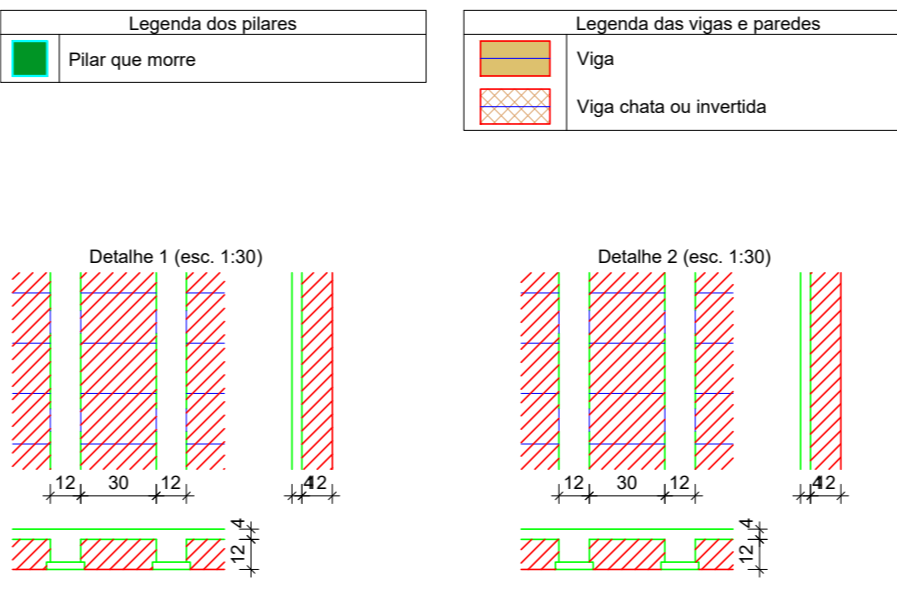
| Legenda dos pilares | |
|---|---|
| | Pilar que morre |

| Legenda das vigas e paredes | |
|---|---|
| | Viga |
| | Viga chata ou invertida |

Detalhe 1 (esc. 1:30)

12 30 12

4 12

4 12

Detalhe 2 (esc. 1:30)

12 30 12

4 12

4 12